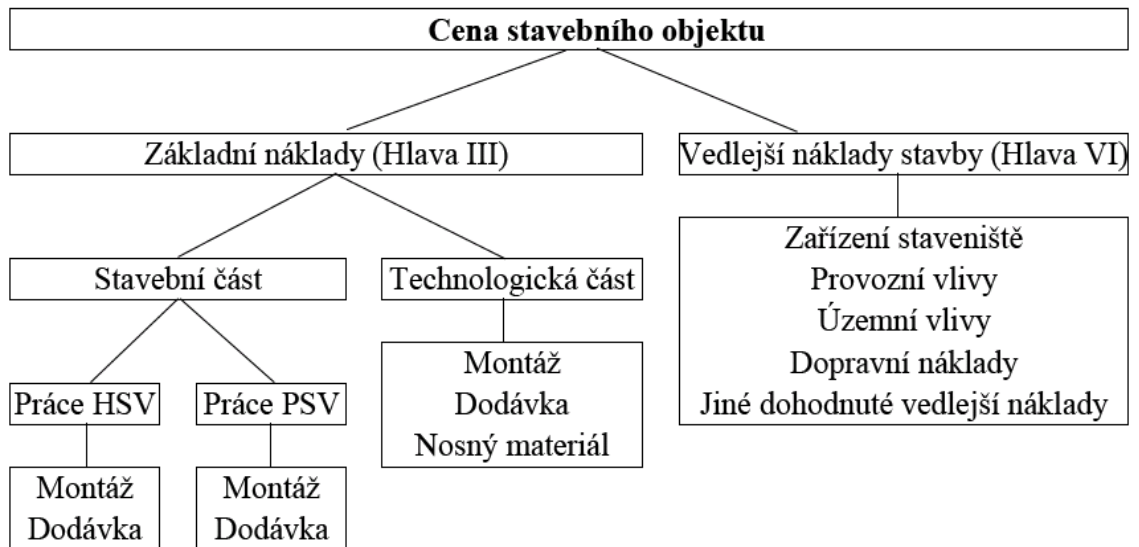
Cena stavebního objektu

Základní náklady (Hlava III)

Vedlejší náklady stavby (Hlava VI)

Stavební část

Technologická část

Zařízení staveniště
Provozní vlivy
Územní vlivy
Dopravní náklady
Jiné dohodnuté vedlejší náklady

Práce HSV

Práce PSV

Montáž
Dodávka
Nosný materiál

Montáž
Dodávka

Montáž
Dodávka